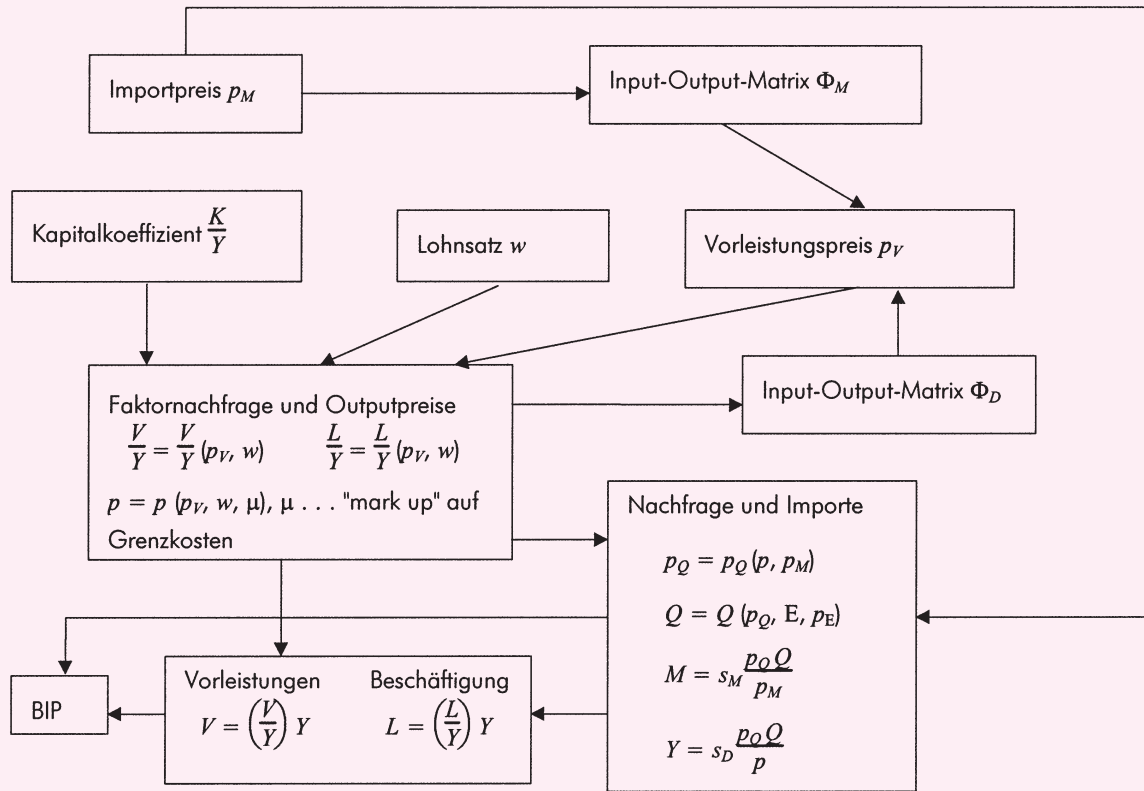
Importpreis $p_M$

Input-Output-Matrix $\Phi_M$

Kapitalkoeffizient $\frac{K}{Y}$

Lohnsatz $w$

Vorleistungspreis $p_V$

Input-Output-Matrix $\Phi_D$

Faktornachfrage und Outputpreise
$\frac{V}{Y} = \frac{V}{Y}(p_V, w)$ $\frac{L}{Y} = \frac{L}{Y}(p_V, w)$
$p = p(p_V, w, \mu)$, $\mu$ . . . "mark up" auf Grenzkosten

Nachfrage und Importe
$p_Q = p_Q(p, p_M)$
$Q = Q(p_Q, \mathrm{E}, p_\mathrm{E})$
$M = s_M \frac{p_Q Q}{p_M}$
$Y = s_D \frac{p_Q Q}{p}$

BIP

Vorleistungen
$V = \left(\frac{V}{Y}\right) Y$

Beschäftigung
$L = \left(\frac{L}{Y}\right) Y$